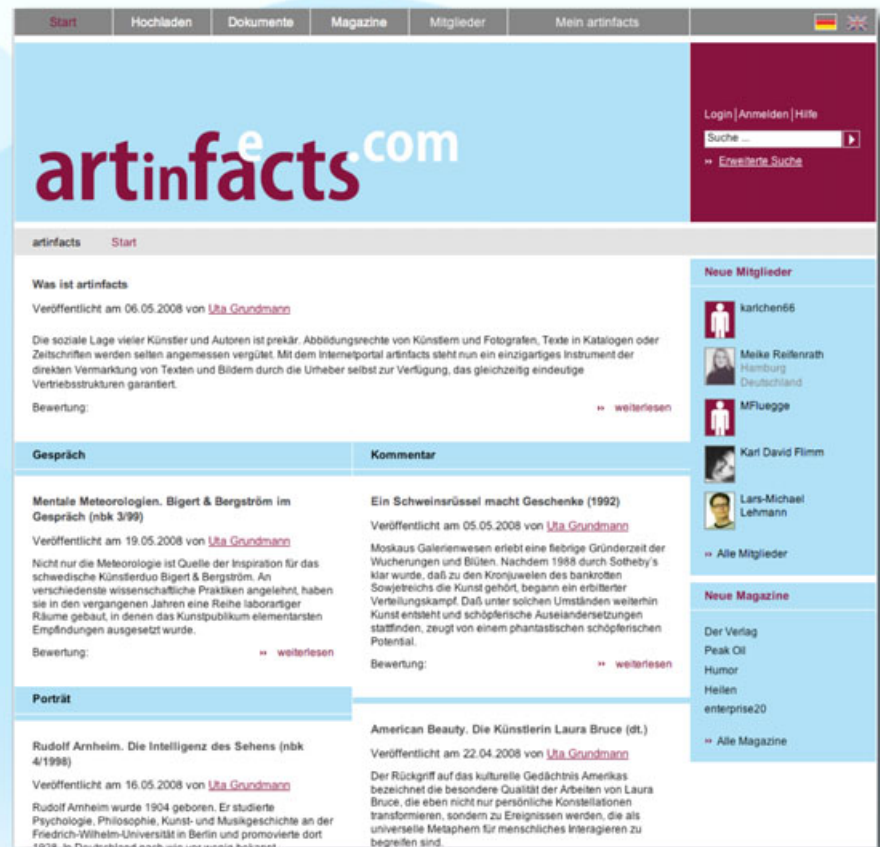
Start | Hochladen | Dokumente | Magazine | Mitglieder | Mein artinfacts

artinfacts e .com

Login | Anmelden | Hilfe
Suche ...
» Erweiterte Suche

artinfacts Start

Was ist artinfacts

Veröffentlicht am 06.05.2008 von Uta Grundmann

Die soziale Lage vieler Künstler und Autoren ist prekär. Abbildungsrechte von Künstlern und Fotografen, Texte in Katalogen oder Zeitschriften werden selten angemessen vergütet. Mit dem Internetportal artinfacts steht nun ein einzigartiges Instrument der direkten Vermarktung von Texten und Bildern durch die Urheber selbst zur Verfügung, das gleichzeitig eindeutige Vertriebsstrukturen garantiert.

Bewertung:

» weiterlesen

Gespräch

Mentale Meteorologien. Bigert & Bergström im Gespräch (nbk 3/99)

Veröffentlicht am 19.05.2008 von Uta Grundmann

Nicht nur die Meteorologie ist Quelle der Inspiration für das schwedische Künstlerduo Bigert & Bergström. An verschiedenste wissenschaftliche Praktiken angelehnt, haben sie in den vergangenen Jahren eine Reihe laborartiger Räume gebaut, in denen das Kunstpublikum elementarsten Empfindungen ausgesetzt wurde.

Bewertung:

» weiterlesen

Porträt

Rudolf Arnheim. Die Intelligenz des Sehens (nbk 4/1998)

Veröffentlicht am 16.05.2008 von Uta Grundmann

Rudolf Arnheim wurde 1904 geboren. Er studierte Psychologie, Philosophie, Kunst- und Musikgeschichte an der Friedrich-Wilhelm-Universität in Berlin und promovierte dort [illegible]

Kommentar

Ein Schweinsrüssel macht Geschenke (1992)

Veröffentlicht am 05.05.2008 von Uta Grundmann

Moskaus Galerienwesen erlebt eine fiebrige Gründerzeit der Wucherungen und Blüten. Nachdem 1988 durch Sotheby's klar wurde, daß zu den Kronjuwelen des bankrotten Sowjetreichs die Kunst gehört, begann ein erbitterter Verteilungskampf. Daß unter solchen Umständen weiterhin Kunst entsteht und schöpferische Auseinandersetzungen stattfinden, zeugt von einem phantastischen schöpferischen Potential.

Bewertung:

» weiterlesen

American Beauty. Die Künstlerin Laura Bruce (dt.)

Veröffentlicht am 22.04.2008 von Uta Grundmann

Der Rückgriff auf das kulturelle Gedächtnis Amerikas bezeichnet die besondere Qualität der Arbeiten von Laura Bruce, die eben nicht nur persönliche Konstellationen transformieren, sondern zu Ereignissen werden, die als universelle Metaphern für menschliches Interagieren zu begreifen sind.

Neue Mitglieder

karlchen66

Meike Reifenrath
Hamburg
Deutschland

MFluegge

Karl David Flimm

Lars-Michael Lehmann

» Alle Mitglieder

Neue Magazine

Der Verlag
Peak Oil
Humor
Heilen
enterprise20

» Alle Magazine